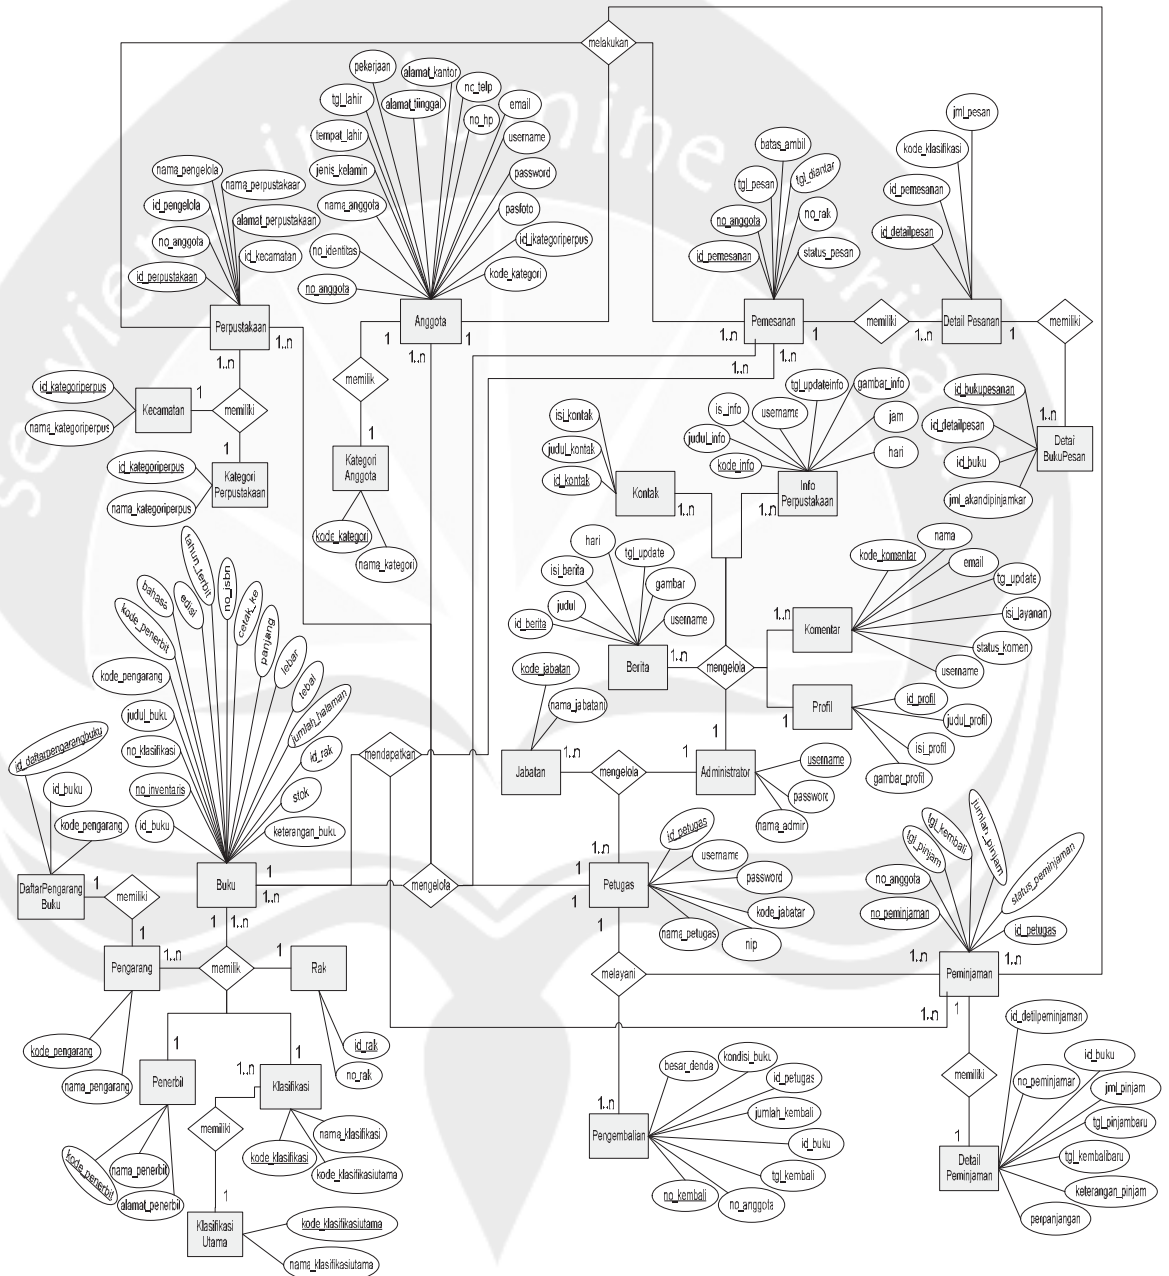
melakukan

pekerjaan
alamat_kantor
tgl_lahir
alamat_tinggal
no_telp
email
tempat_lahir
no_hp
username
jenis_kelamin
password
nama_anggota
pasfoto
id_kategoriperpus
no_identitas
kode_kategori
no_anggota
Anggota

nama_pengelola
nama_perpustakaar
id_pengelola
alamat_perpustakaan
no_anggota
id_kecamatan
id_perpustakaan
Perpustakaan

batas_ambil
tgl_pesan
tgl_diantar
no_anggota
no_rak
id_pemesanan
status_pesan
Pemesanan

jml_pesan
kode_klasifikasi
id_pemesanan
id_detailpesan
Detail Pesanan

memiliki
memilik
memiliki

id_kategoriperpus
nama_kategoriperpus
Kecamatan
id_kategoriperpus
nama_kategoriperpus
Kategori Perpustakaan

Kategori Anggota
kode_kategori
nama_kategori

id_bukupesanan
id_detailpesan
id_buku
jml_akandipinjamkar
Detai BukuPesan

tgl_updateinfo
gambar_info
is_info
username
jam
judul_info
hari
kode_info
Info Perpustakaan

isi_kontak
judul_kontak
id_kontak
Kontak

hari
tgl_update
isi_berita
gambar
judul
username
id_berita
Berita
mengelola

kode_komentar
nama
email
tg_update
isi_layanan
Komentar
status_komen
username

Profil
id_profil
judul_profil
isi_profil
gambar_profil

tahun_terbit
no_isbn
edisi
cetak_ke
bahasa
panjang
kode_penerbit
lebar
tebal
kode_pengarang
jumlah_halaman
judul_buku
id_rak
no_klasifikasi
stok
no_inventaris
id_buku
keterangan_buku
Buku

id_daftarpengarangbuku
id_buku
kode_pengarang
DaftarPengarang Buku

kode_jabatan
nama_jabatan
Jabatan
mengelola
Administrator
username
passworc
nama_admir

mendapatkan
mengelola

id_petugas
username
password
kode_jabatar
nama_petugas
nip
Petugas

tgl_kembali
jumlah_pinjam
tgl_pinjam
status_peminjaman
no_anggota
no_peminjaman
id_petugas
Peminjaman

melayani

Pengarang
memilik
Rak
id_rak
no_rak
kode_pengarang
nama_pengarang

Penerbit
Klasifikasi
memiliki
nama_klasifikasi
kode_klasifikasi
kode_klasifikasiutama
kode_penerbit
nama_penerbit
alamat_penerbit
Klasifikasi Utama
kode_klasifikasiutama
nama_klasifikasiutama

besar_denda
kondisi_buku
id_petugas
jumlah_kembali
id_buku
tgl_kembali
no_kembali
no_anggota
Pengembalian

memiliki
id_detilpeminjaman
id_buku
no_peminjamar
jml_pinjam
tgl_pinjambaru
tgl_kembalibaru
keterangan_pinjam
perpanjangan
Detail Peminjaman

1..n 1 1..n 1 1 1..n 1 1..n 1..n 1 1..n 1 1 1..n 1..n 1..n 1..n 1 1..n 1 1..n 1..n 1 1 1 1..n 1 1 1..n 1 1 1..n 1..n 1..n 1 1 1..n 1 1..n 1 1 1